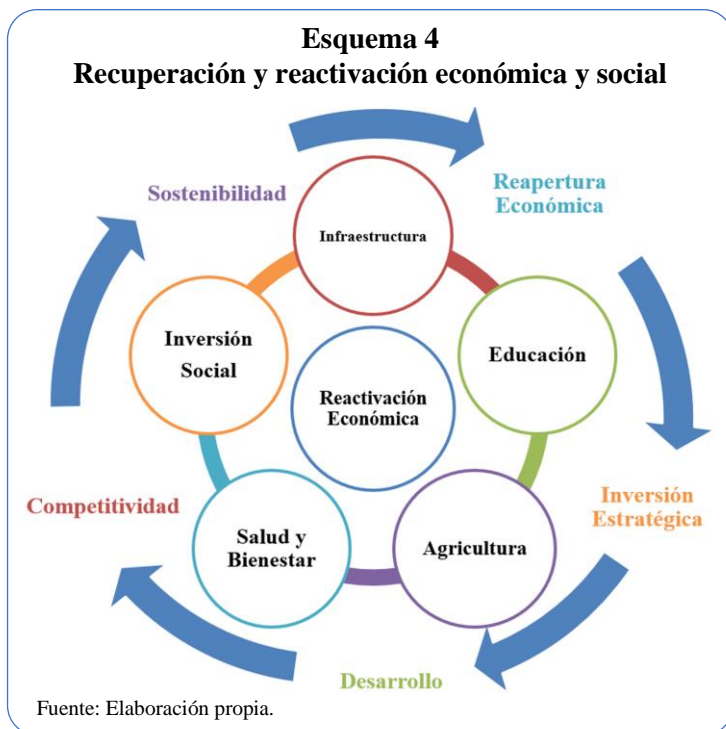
Esquema 4
Recuperación y reactivación económica y social

Sostenibilidad

Reapertura Económica

Infraestructura

Inversión Social

Educación

Reactivación Económica

Competitividad

Inversión Estratégica

Salud y Bienestar

Agricultura

Desarrollo

Fuente: Elaboración propia.